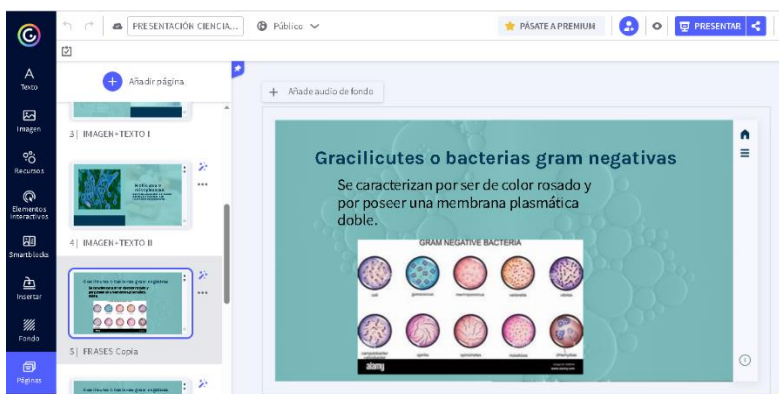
PRESENTACIÓN CIENCIA...

Público

PÁSATE A PREMIUM

PRESENTAR

Texto

Imagen

Recursos

Elementos interactivos

Smartblocks

Insertar

Fondo

Páginas

Añadir página

3 | IMAGEN+TEXTO I

4 | IMAGEN+TEXTO II

5 | FRASES Copia

Añade audio de fondo

Gracilicutes o bacterias gram negativas

Se caracterizan por ser de color rosado y por poseer una membrana plasmática doble.

GRAM NEGATIVE BACTERIA

alamy